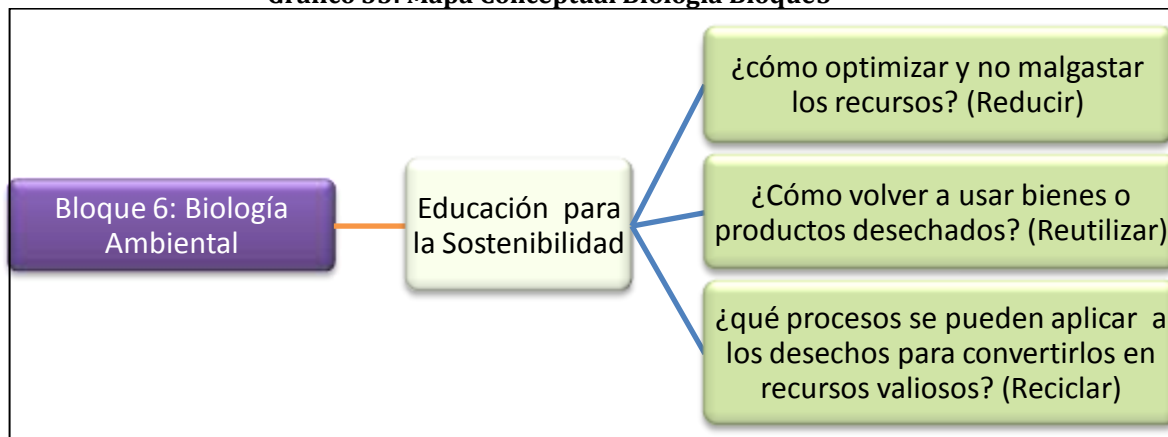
Gráfico 35: Mapa Conceptual Biología Bloques

Bloque 6: Biología Ambiental

Educación para la Sostenibilidad

¿cómo optimizar y no malgastar los recursos? (Reducir)

¿Cómo volver a usar bienes o productos desechados? (Reutilizar)

¿qué procesos se pueden aplicar a los desechos para convertirlos en recursos valiosos? (Reciclar)